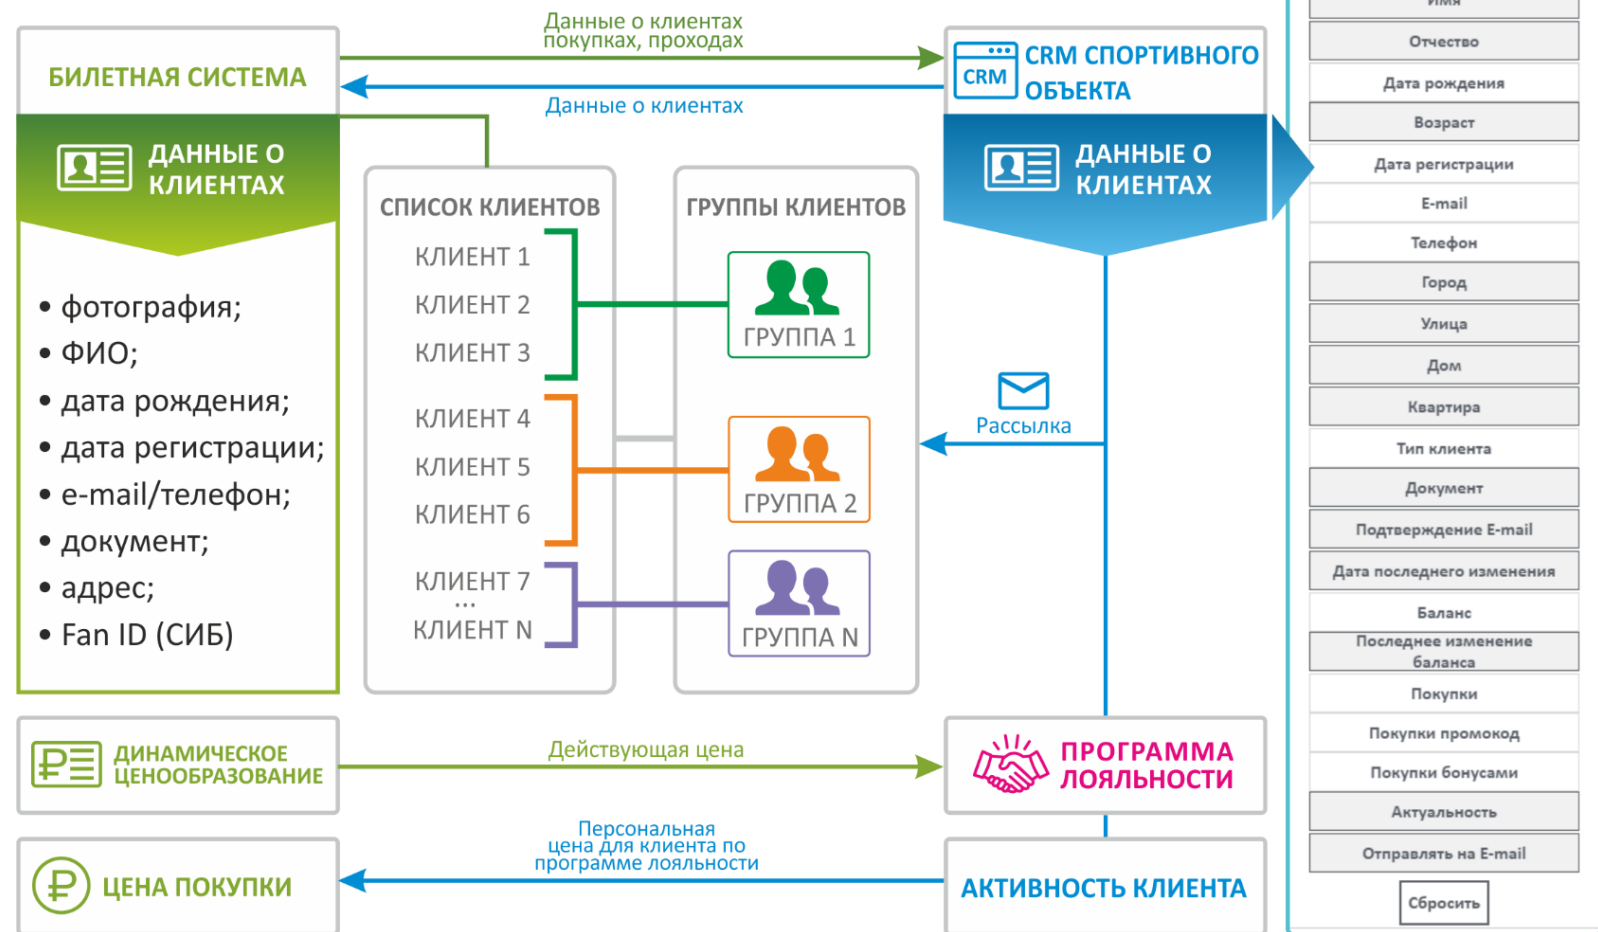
БИЛЕТНАЯ СИСТЕМА

Данные о клиентах покупках, проходах

Данные о клиентах

CRM CRM СПОРТИВНОГО ОБЪЕКТА

ДАННЫЕ О КЛИЕНТАХ

• фотография;
• ФИО;
• дата рождения;
• дата регистрации;
• e-mail/телефон;
• документ;
• адрес;
• Fan ID (СИБ)

СПИСОК КЛИЕНТОВ
КЛИЕНТ 1
КЛИЕНТ 2
КЛИЕНТ 3
КЛИЕНТ 4
КЛИЕНТ 5
КЛИЕНТ 6
КЛИЕНТ 7
...
КЛИЕНТ N

ГРУППЫ КЛИЕНТОВ
ГРУППА 1
ГРУППА 2
ГРУППА N

ДАННЫЕ О КЛИЕНТАХ

Рассылка

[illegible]
Отчество
Дата рождения
Возраст
Дата регистрации
E-mail
Телефон
Город
Улица
Дом
Квартира
Тип клиента
Документ
Подтверждение E-mail
Дата последнего изменения
Баланс
Последнее изменение баланса
Покупки
Покупки промокод
Покупки бонусами
Актуальность
Отправлять на E-mail
Сбросить

ДИНАМИЧЕСКОЕ ЦЕНООБРАЗОВАНИЕ

Действующая цена

ПРОГРАММА ЛОЯЛЬНОСТИ

ЦЕНА ПОКУПКИ

Персональная цена для клиента по программе лояльности

АКТИВНОСТЬ КЛИЕНТА